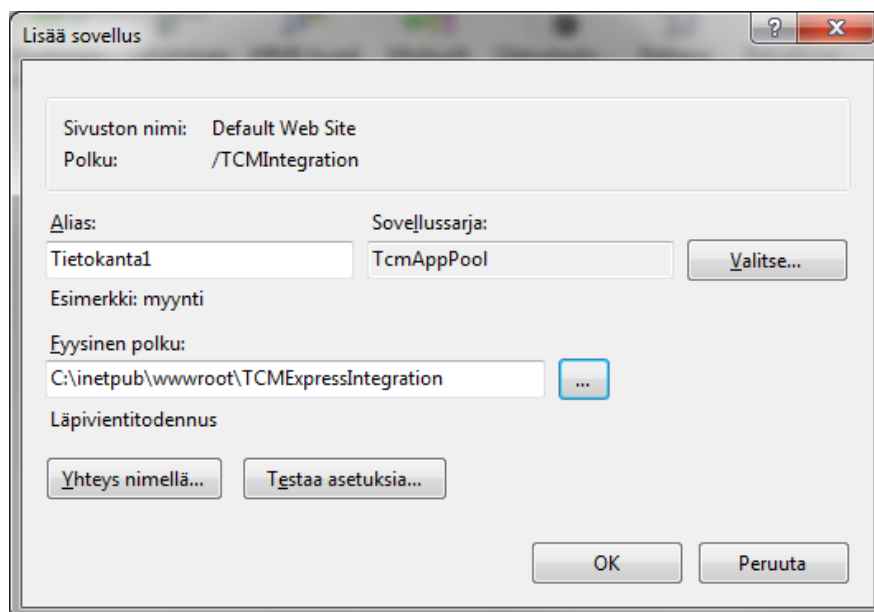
Lisää sovellus

?

X

Sivuston nimi: Default Web Site
Polku: /TCMIntegration

Alias:

Tietokanta1

Esimerkki: myynti

Sovellussarja:

TcmAppPool

Valitse...

Fyysinen polku:

C:\inetpub\wwwroot\TCMExpressIntegration

...

Läpivientitodennus

Yhteys nimellä...

Testaa asetuksia...

OK

Peruuta